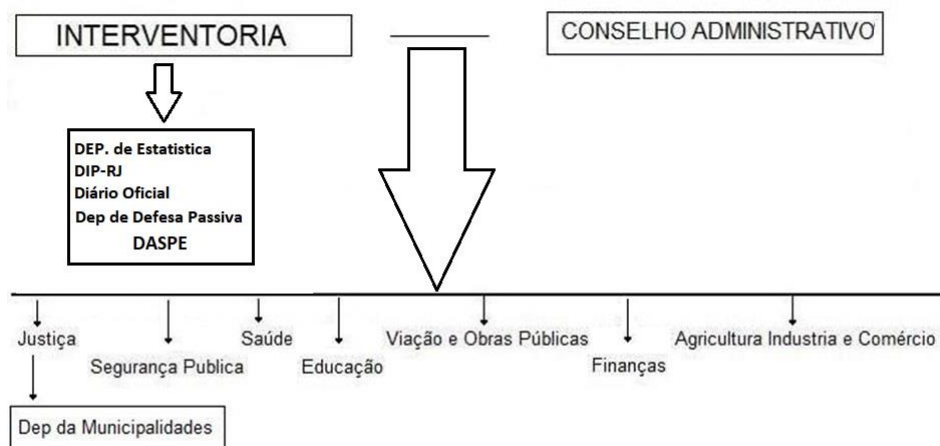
INTERVENTORIA

CONSELHO ADMINISTRATIVO

DEP. de Estatistica
DIP-RJ
Diário Oficial
Dep de Defesa Passiva
DASPE

Justiça

Segurança Publica

Saúde

Educação

Viação e Obras Públicas

Finanças

Agricultura Industria e Comércio

Dep da Municipalidades